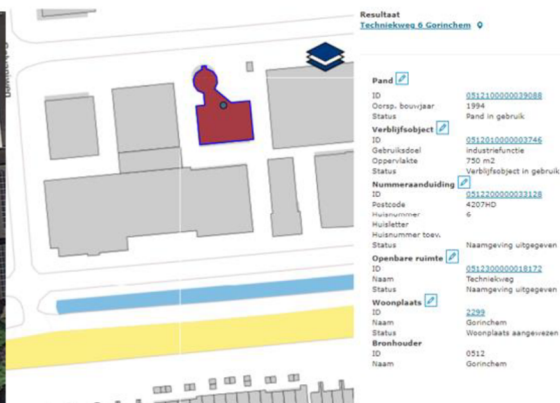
Resultaat
Techniekweg 6 Gorinchem

Pand
ID 0512100000039088
Oorsp. bouwjaar 1994
Status Pand in gebruik

Verblijfsobject
ID 0512010000003746
Gebruiksdoel industriefunctie
Oppervlakte 750 m2
Status Verblijfsobject in gebruik

Nummeraanduiding
ID 0512200000033128
Postcode 4207HD
Huisnummer 6
Huisletter
Huisnummer toev.
Status Naamgeving uitgegeven

Openbare ruimte
ID 0512300000018172
Naam Techniekweg
Status Naamgeving uitgegeven

Woonplaats
ID 2299
Naam Gorinchem
Status Woonplaats aangewezen

Bronhouder
ID 0512
Naam Gorinchem